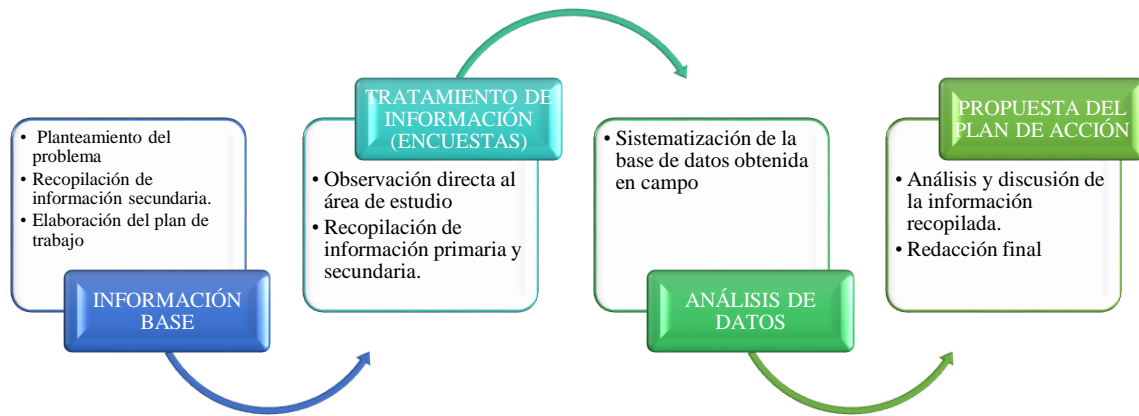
- Planteamiento del problema
- Recopilación de información secundaria.
- Elaboración del plan de trabajo

INFORMACIÓN BASE

TRATAMIENTO DE INFORMACIÓN (ENCUESTAS)

- Observación directa al área de estudio
- Recopilación de información primaria y secundaria.

- Sistematización de la base de datos obtenida en campo

ANÁLISIS DE DATOS

PROPUESTA DEL PLAN DE ACCIÓN

- Análisis y discusión de la información recopilada.
- Redacción final